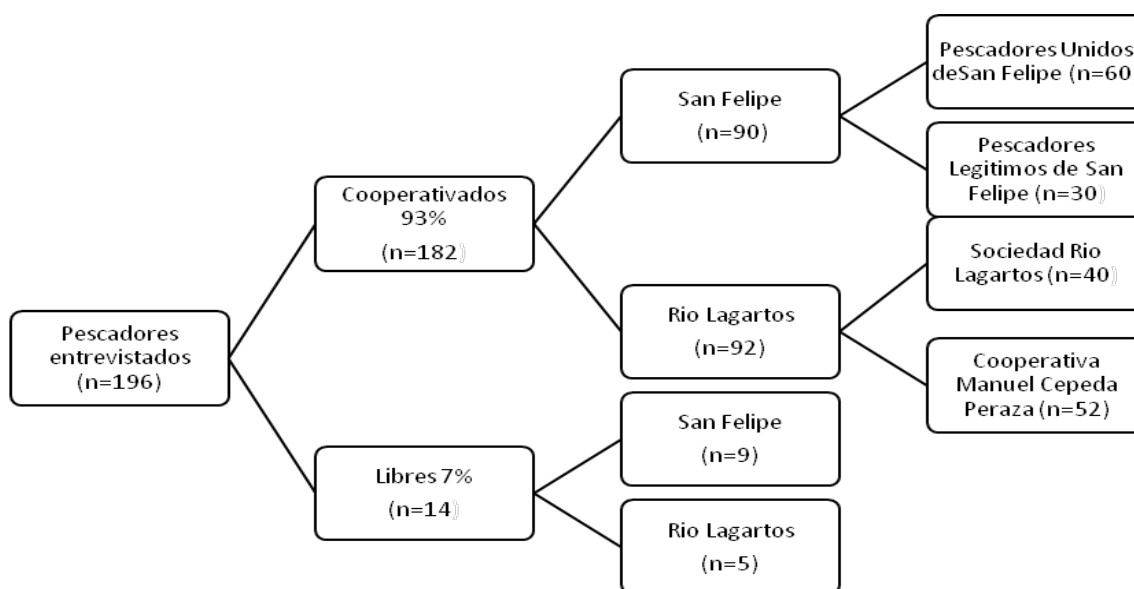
Pescadores entrevistados (n=196)

Cooperativados 93% (n=182)

San Felipe (n=90)

Pescadores Unidos deSan Felipe (n=60

Pescadores Legitimos de San Felipe (n=30)

Rio Lagartos (n=92)

Sociedad Rio Lagartos (n=40)

Cooperativa Manuel Cepeda Peraza (n=52)

Libres 7% (n=14)

San Felipe (n=9)

Rio Lagartos (n=5)